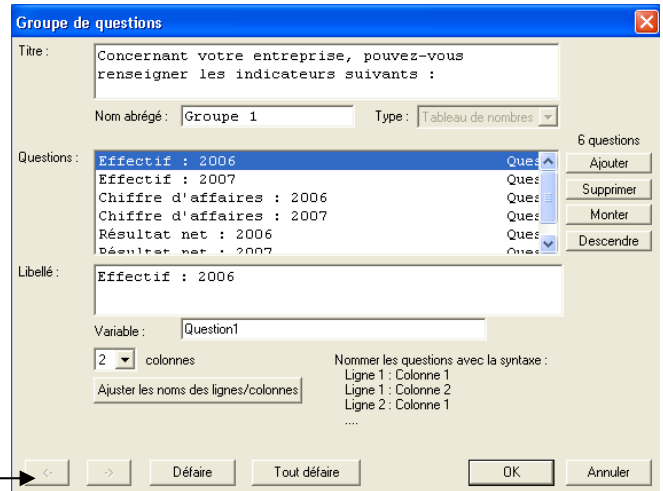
Groupe de questions

Titre :
Concernant votre entreprise, pouvez-vous renseigner les indicateurs suivants :

Nom abrégé : Groupe 1
Type : Tableau de nombres

6 questions

Questions :
Effectif : 2006 Ques
Effectif : 2007 Ques
Chiffre d'affaires : 2006 Ques
Chiffre d'affaires : 2007 Ques
Résultat net : 2006 Ques
Résultat net : 2007 Ques

Ajouter
Supprimer
Monter
Descendre

Libellé :
Effectif : 2006

Variable : Question1

2 colonnes

Ajuster les noms des lignes/colonnes

Nommer les questions avec la syntaxe :
Ligne 1 : Colonne 1
Ligne 1 : Colonne 2
Ligne 2 : Colonne 1
....

<-
->
Défaire
Tout défaire
OK
Annuler